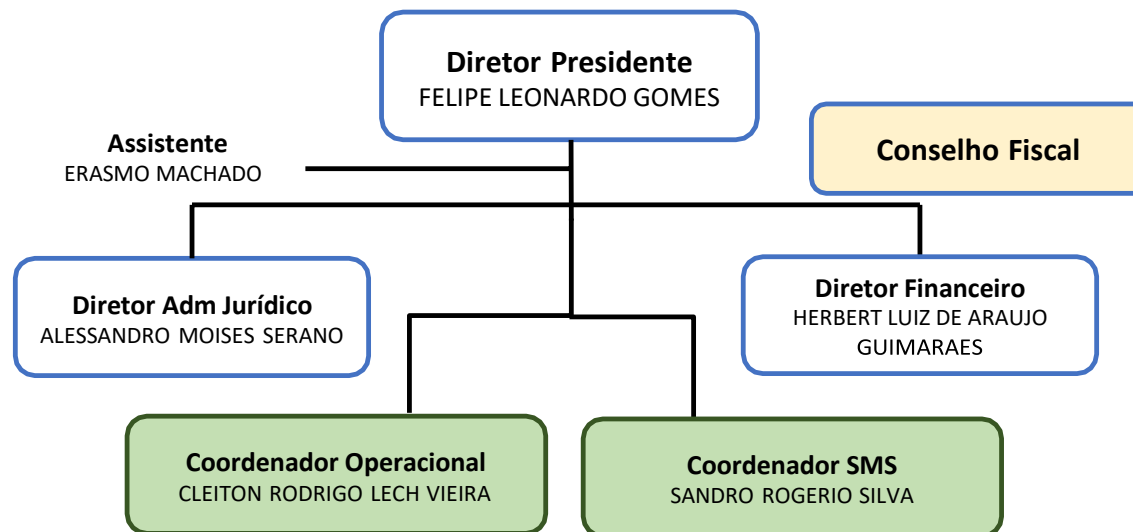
Diretor Presidente
FELIPE LEONARDO GOMES

Assistente
ERASMO MACHADO

Conselho Fiscal

Diretor Adm Jurídico
ALESSANDRO MOISES SERANO

Diretor Financeiro
HERBERT LUIZ DE ARAUJO GUIMARAES

Coordenador Operacional
CLEITON RODRIGO LECH VIEIRA

Coordenador SMS
SANDRO ROGERIO SILVA